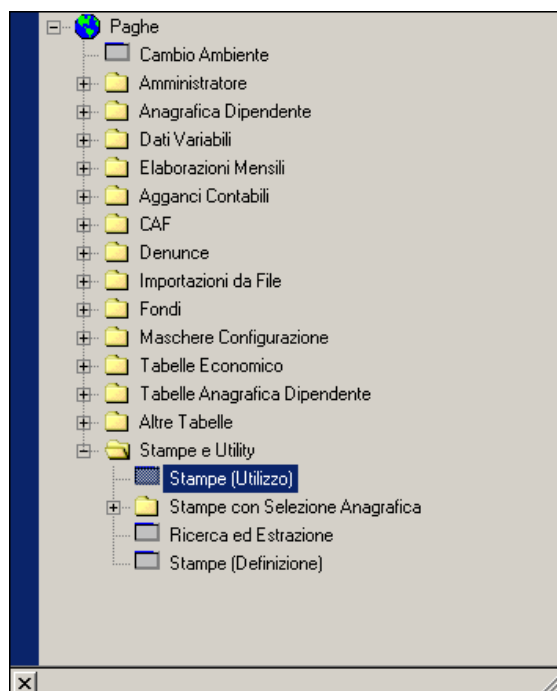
Paghe
Cambio Ambiente
Amministratore
Anagrafica Dipendente
Dati Variabili
Elaborazioni Mensili
Agganci Contabili
CAF
Denunce
Importazioni da File
Fondi
Maschere Configurazione
Tabelle Economico
Tabelle Anagrafica Dipendente
Altre Tabelle
Stampe e Utility
Stampe (Utilizzo)
Stampe con Selezione Anagrafica
Ricerca ed Estrazione
Stampe (Definizione)